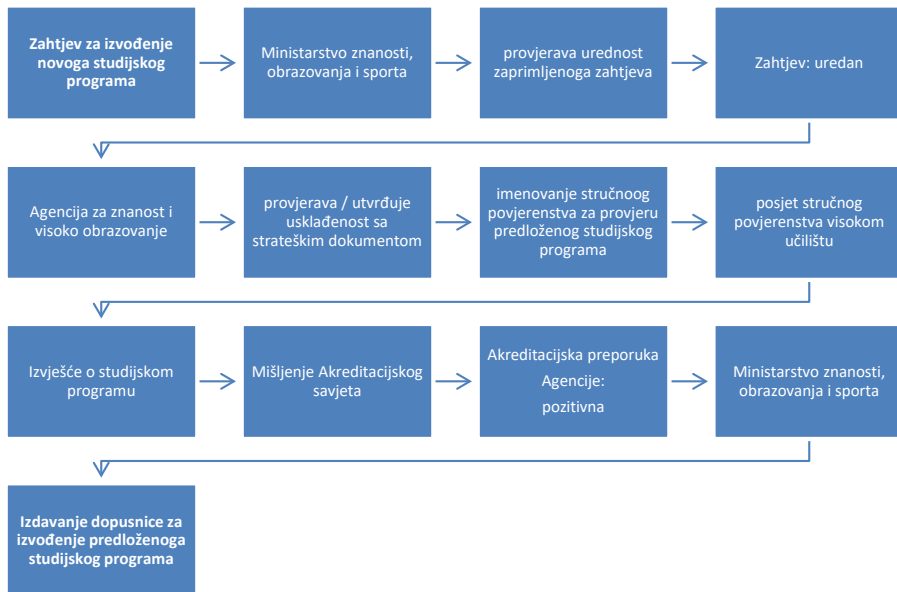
Zahtjev za izvođenje novoga studijskog programa

Ministarstvo znanosti, obrazovanja i sporta

provjerava urednost zaprimljenoga zahtjeva

Zahtjev: uredan

Agencija za znanost i visoko obrazovanje

provjerava / utvrđuje usklađenost sa strateškim dokumentom

imenovanje stručnoog povjerenstva za provjeru predloženog studijskog programa

posjet stručnog povjerenstva visokom učilištu

Izvješće o studijskom programu

Mišljenje Akreditacijskog savjeta

Akreditacijska preporuka Agencije: pozitivna

Ministarstvo znanosti, obrazovanja i sporta

Izdavanje dopusnice za izvođenje predloženoga studijskog programa